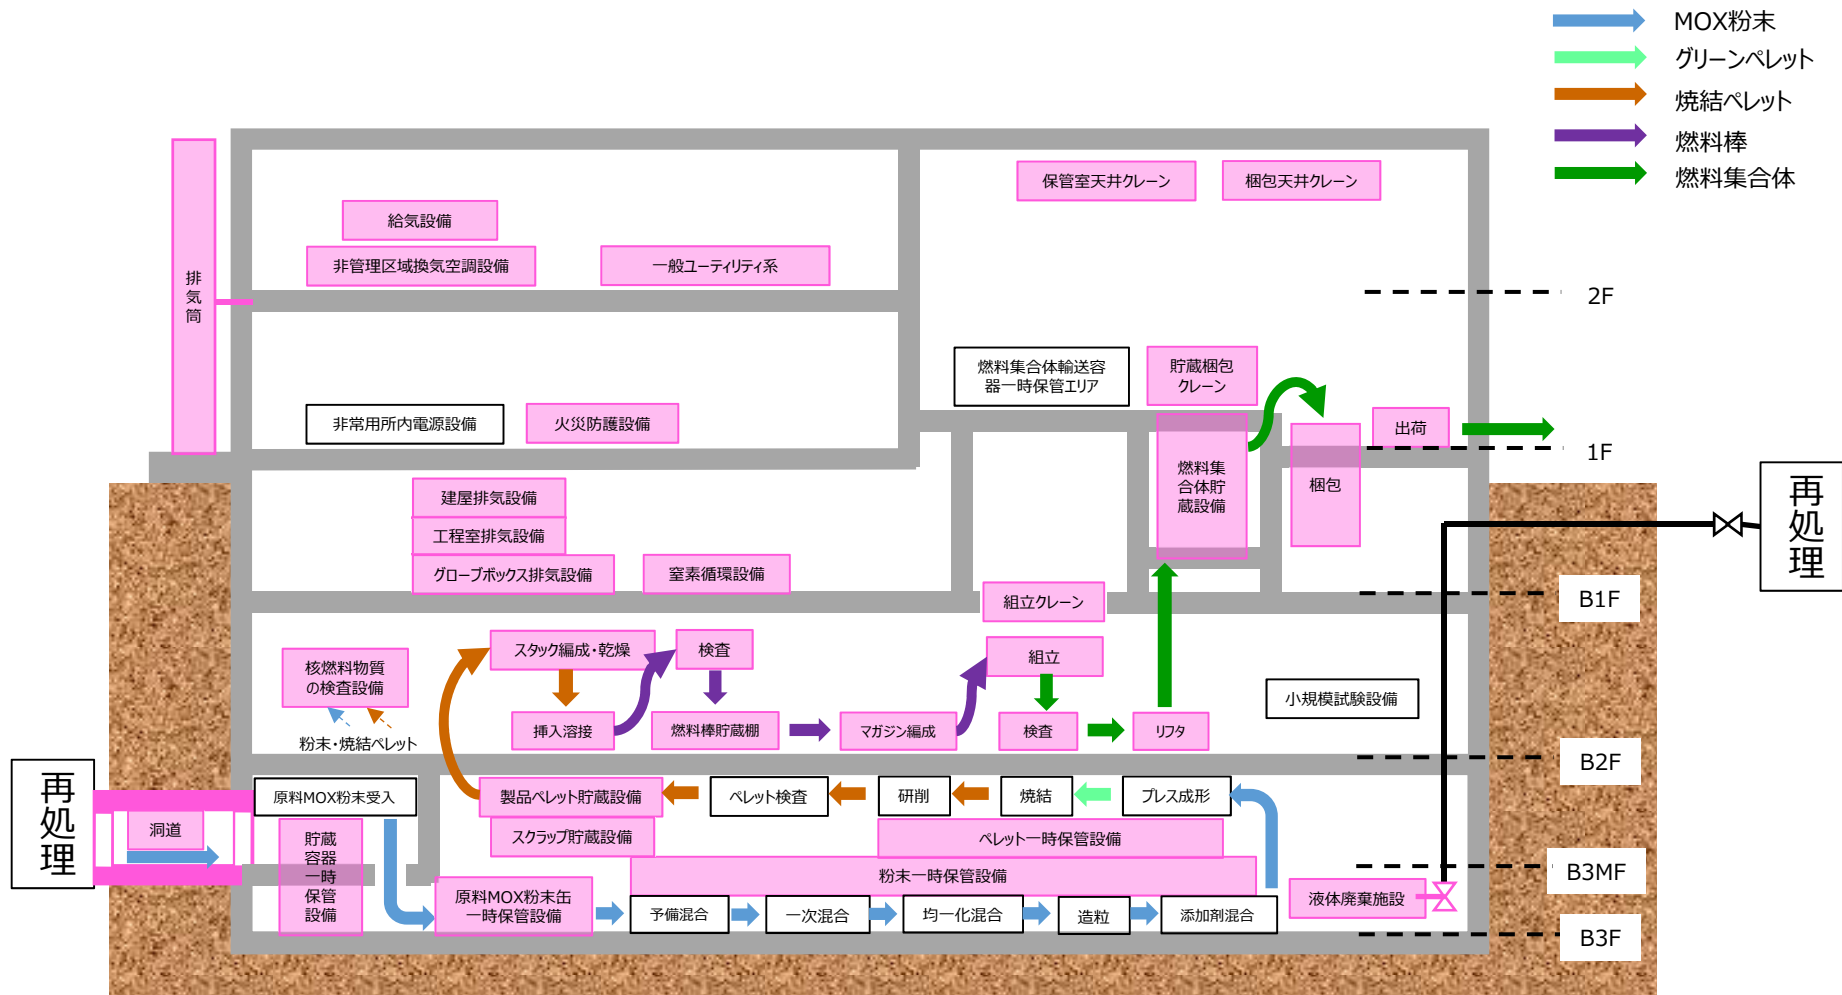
MOX粉末
グリーンペレット
焼結ペレット
燃料棒
燃料集合体

排気筒

給気設備
非管理区域換気空調設備
一般ユーティリティ系
保管室天井クレーン
梱包天井クレーン
2F

燃料集合体輸送容器一時保管エリア
貯蔵梱包クレーン
非常用所内電源設備
火災防護設備
出荷
1F

燃料集合体貯蔵設備
梱包
建屋排気設備
工程室排気設備
グローブボックス排気設備
窒素循環設備
再処理
組立クレーン
B1F

核燃料物質の検査設備
スタック編成・乾燥
検査
組立
挿入溶接
燃料棒貯蔵棚
マガジン編成
検査
リフタ
小規模試験設備
粉末・焼結ペレット
B2F

再処理
原料MOX粉末受入
製品ペレット貯蔵設備
ペレット検査
研削
焼結
プレス成形
洞道
貯蔵容器一時保管設備
スクラップ貯蔵設備
ペレット一時保管設備
粉末一時保管設備
B3MF
液体廃棄施設
原料MOX粉末缶一時保管設備
予備混合
一次混合
均一化混合
造粒
添加剤混合
B3F